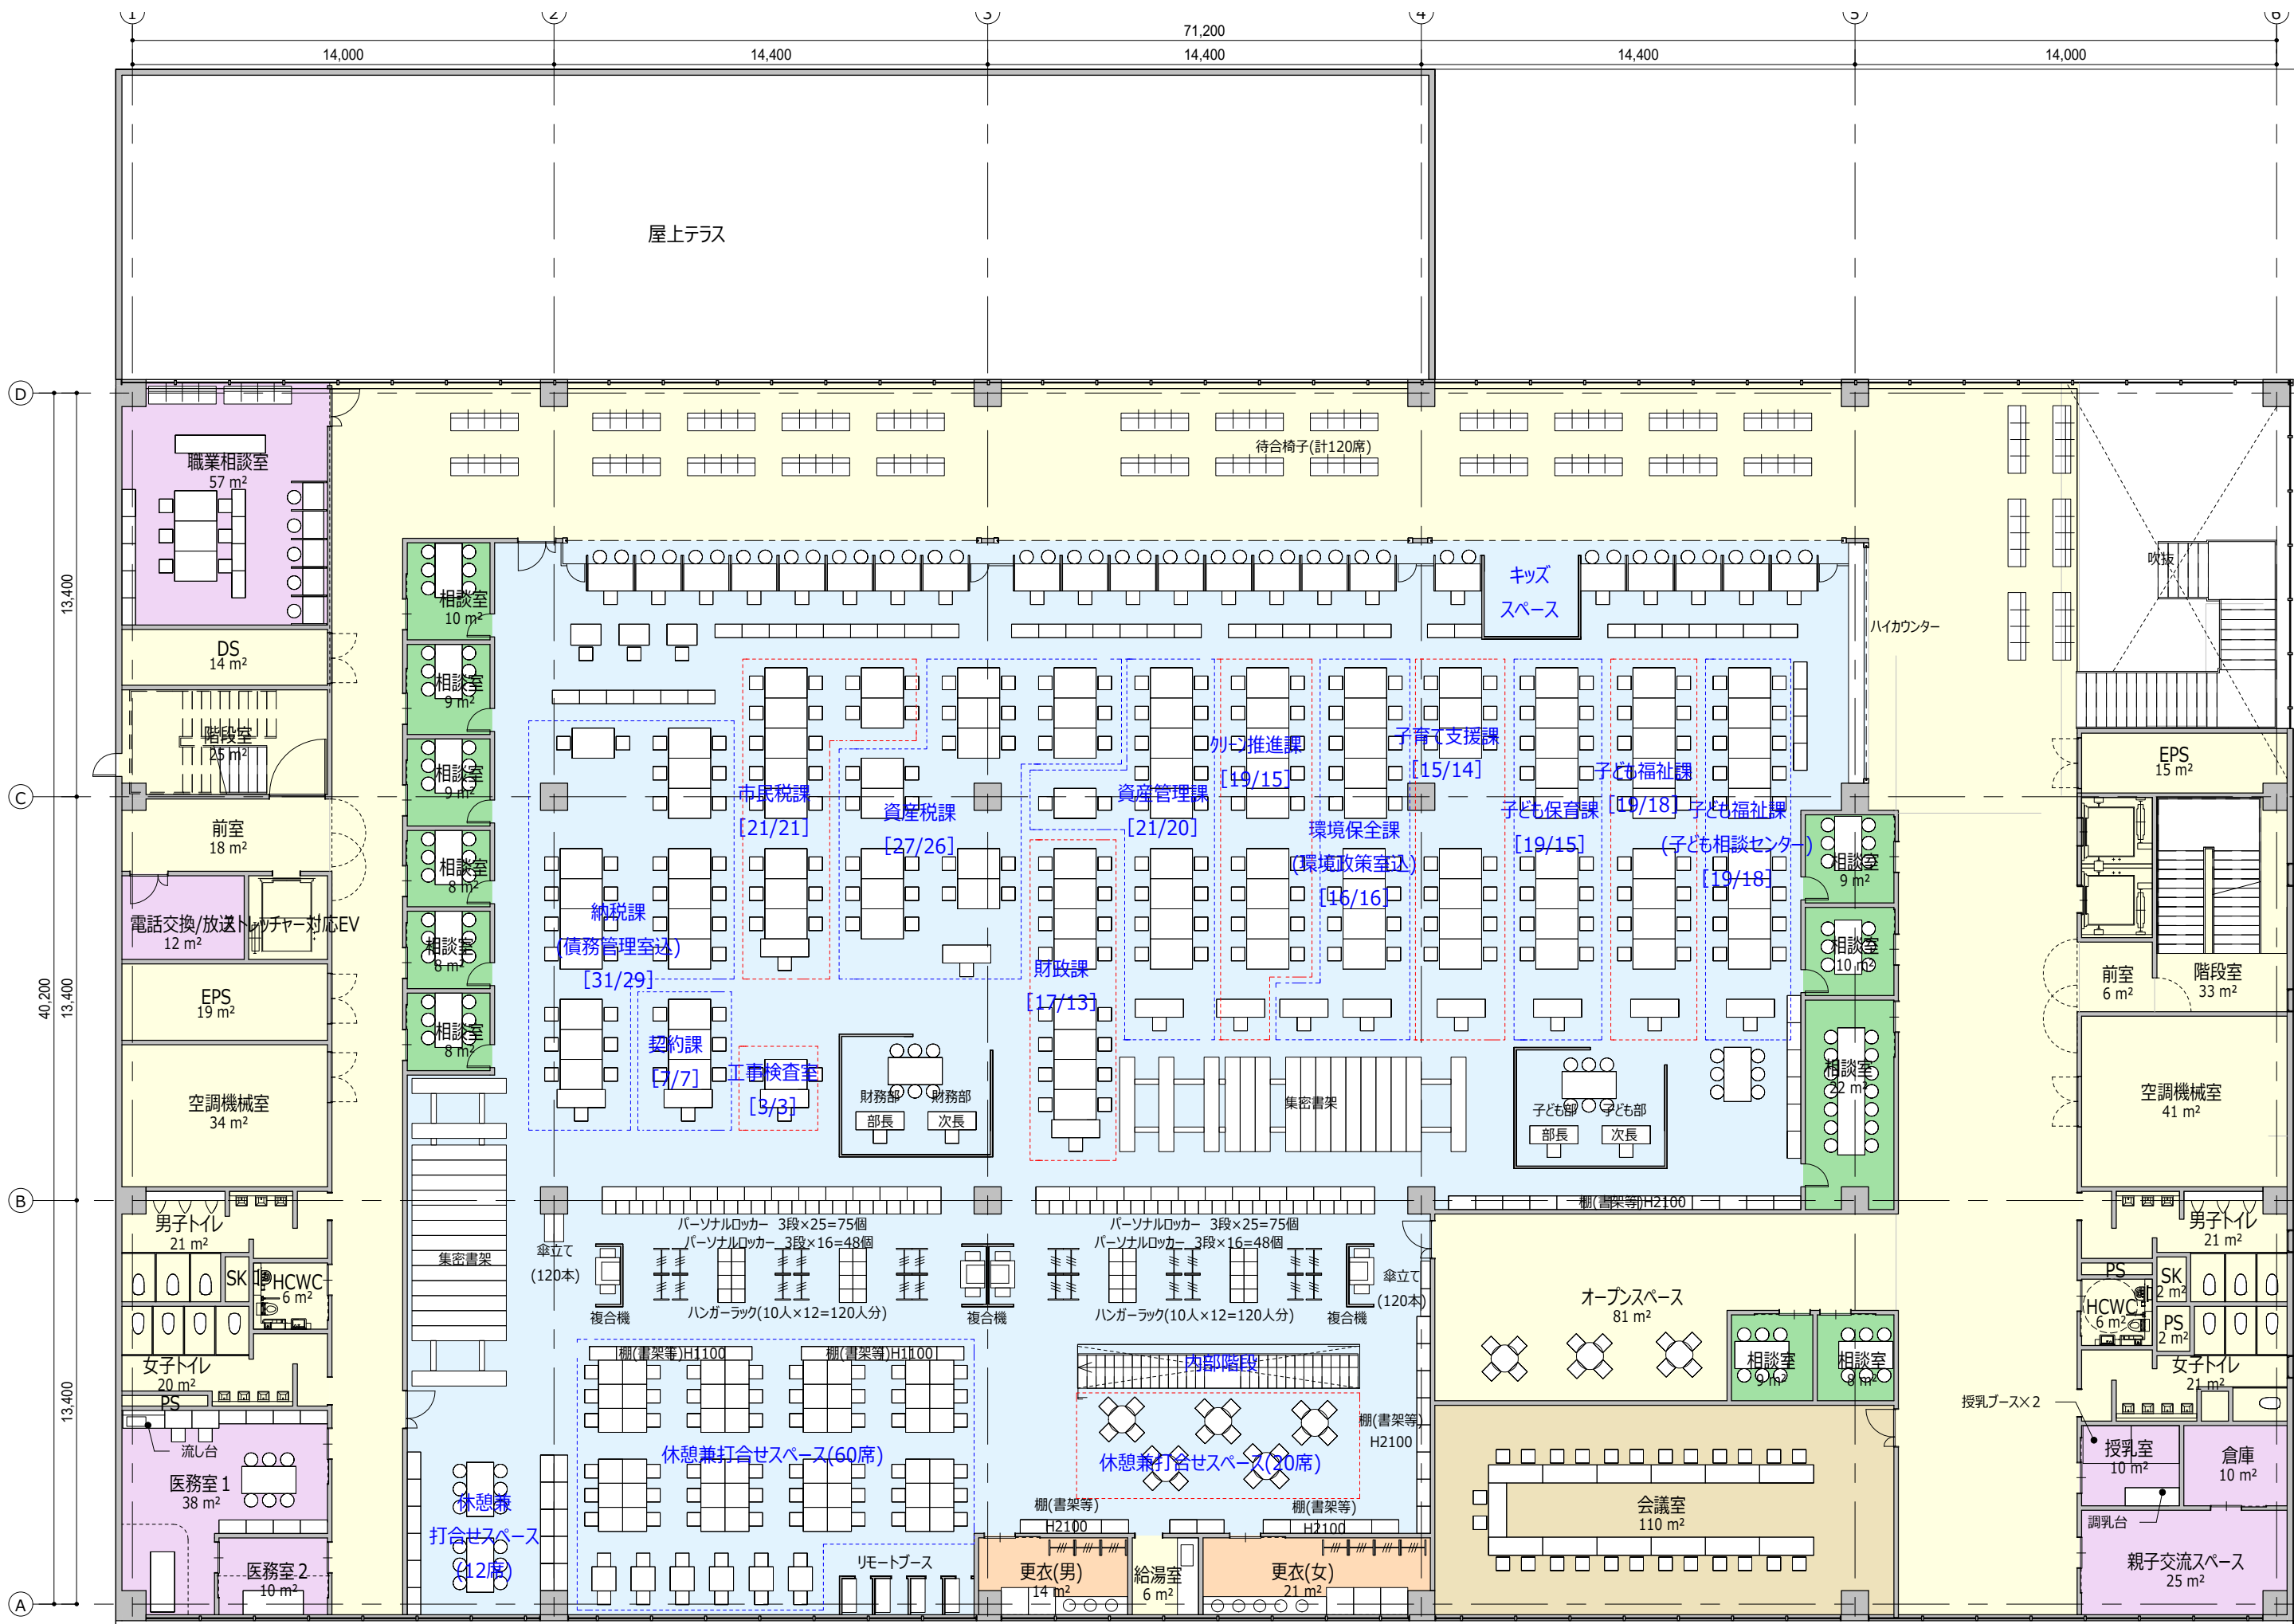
①
②
③
④
⑤
⑥
71,200
14,000
14,400
14,400
14,400
14,000

屋上テラス

D
C
B
A
13,400
40,200
13,400
13,400

職業相談室
57 m²
待合椅子(計120席)
吹抜
相談室
10 m²
キッズ
スペース
ハイカウンター
DS
14 m²
相談室
9 m²
階段室
25 m²
相談室
9 m²
クリーン推進課
[19/15]
子育て支援課
[15/14]
子ども福祉課
[19/18]
EPS
15 m²
市民税課
[21/21]
資産税課
[27/26]
資産管理課
[21/20]
環境保全課
(環境政策室込)
[16/16]
子ども保育課
[19/15]
子ども福祉課
(子ども相談センター)
[19/18]
前室
18 m²
相談室
8 m²
相談室
9 m²
電話交換/放送
12 m²
ストレッチャー対応EV
納税課
(債務管理室込)
[31/29]
相談室
8 m²
財政課
[17/13]
相談室
10 m²
前室
6 m²
階段室
33 m²
EPS
19 m²
相談室
8 m²
契約課
[7/7]
工事検査室
[3/3]
相談室
22 m²
空調機械室
34 m²
財務部
部長
財務部
次長
集密書架
子ども部
部長
子ども部
次長
空調機械室
41 m²
棚(書架等)H2100
男子トイレ
21 m²
集密書架
傘立て
(120本)
パーソナルロッカー 3段×25=75個
パーソナルロッカー 3段×16=48個
パーソナルロッカー 3段×25=75個
パーソナルロッカー 3段×16=48個
傘立て
(120本)
男子トイレ
21 m²
SK
HCWC
6 m²
複合機
ハンガーラック(10人×12=120人分)
複合機
ハンガーラック(10人×12=120人分)
複合機
オープンスペース
81 m²
PS
SK
2 m²
HCWC
6 m²
PS
2 m²
女子トイレ
20 m²
棚(書架等)H1100
棚(書架等)H1100
内部階段
相談室
9 m²
相談室
8 m²
女子トイレ
21 m²
PS
授乳ブース×2
流し台
医務室1
38 m²
休憩兼打合せスペース(60席)
棚(書架等)
H2100
授乳室
10 m²
倉庫
10 m²
休憩兼
打合せスペース
(12席)
休憩兼打合せスペース(20席)
会議室
110 m²
調乳台
棚(書架等)
H2100
棚(書架等)
H2100
医務室2
10 m²
リモートブース
更衣(男)
14 m²
給湯室
6 m²
更衣(女)
21 m²
親子交流スペース
25 m²